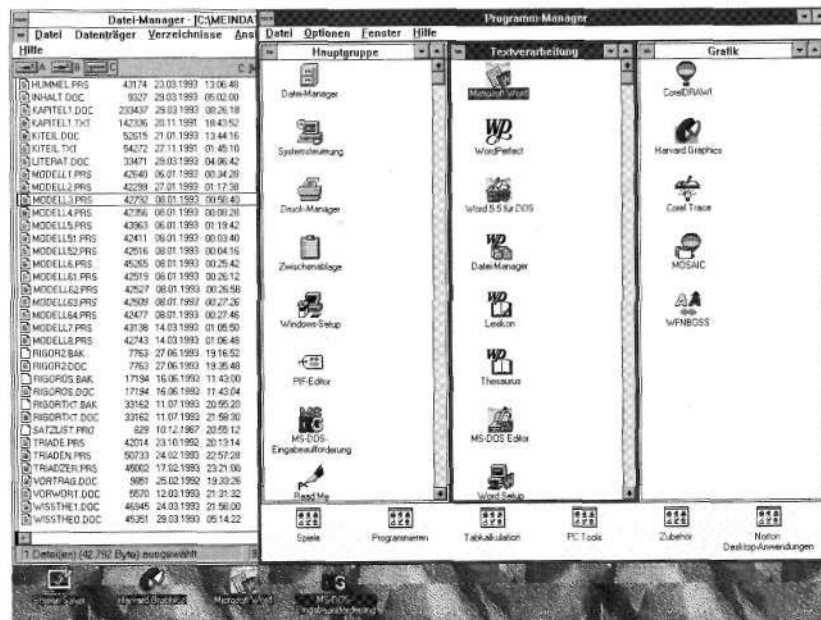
Datei-Manager - [C:\MEINDA

Datei Datenträger Verzeichnisse Ans

Hilfe

| | | | |
|---|---|---|---|
| HUMMEL.PRS | 43174 | 23.03.1993 | 13:06:48 |
| INHALT.DOC | 9327 | 29.03.1993 | 05:02:00 |
| KAPITEL1.DOC | 233497 | 29.03.1993 | 08:26:18 |
| KAPITEL1.TXT | 142336 | 20.11.1991 | 18:43:52 |
| KITEIL.DOC | 52615 | 21.01.1993 | 13:44:16 |
| KITEIL.TXT | 54272 | 27.11.1991 | 01:45:10 |
| LITERAT.DOC | 33471 | 29.03.1993 | 04:06:42 |
| MODELL1.PRS | 42640 | 06.01.1993 | 00:34:28 |
| MODELL2.PRS | 42299 | 27.01.1993 | 01:17:38 |
| MODELL3.PRS | 42792 | 08.01.1993 | 00:58:40 |
| MODELL4.PRS | 42356 | 08.01.1993 | 00:08:28 |
| MODELL5.PRS | 43963 | 06.01.1993 | 01:19:42 |
| MODELL51.PRS | 42411 | 08.01.1993 | 00:03:40 |
| MODELL52.PRS | 42516 | 08.01.1993 | 00:04:16 |
| MODELL6.PRS | 45265 | 06.01.1993 | 00:25:42 |
| MODELL61.PRS | 42519 | 06.01.1993 | 00:26:12 |
| MODELL62.PRS | 42527 | 08.01.1993 | 00:26:58 |
| MODELL63.PRS | 42509 | 08.01.1993 | 00:27:26 |
| MODELL64.PRS | 42477 | 08.01.1993 | 00:27:46 |
| MODELL7.PRS | 43138 | 14.03.1993 | 01:08:50 |
| MODELL8.PRS | 42743 | 14.03.1993 | 01:06:48 |
| RIGOR2.BAK | 7763 | 27.06.1993 | 19:16:52 |
| RIGOR2.DOC | 7763 | 27.06.1993 | 19:35:48 |
| RIGOROS.BAK | 17194 | 16.06.1993 | 11:43:00 |
| RIGOROS.DOC | 17194 | 16.06.1993 | 11:43:04 |
| RIGORTXT.BAK | 33162 | 11.07.1993 | 20:55:20 |
| RIGORTXT.DOC | 33162 | 11.07.1993 | 21:58:30 |
| SATZLIST.PRO | 629 | 10.12.1987 | 20:55:12 |
| TRIADE.PRS | 42014 | 23.10.1992 | 20:13:14 |
| TRIADEN.PRS | 50733 | 24.02.1993 | 22:57:28 |
| TRIADZER.PRS | 46002 | 17.02.1993 | 23:21:06 |
| VORTRAG.DOC | 9851 | 25.02.1992 | 19:20:26 |
| VORWORT.DOC | 5570 | 12.03.1993 | 21:21:32 |
| WISSTHE1.DOC | 46945 | 24.03.1993 | 21:56:00 |
| WISSTHEO.DOC | 45351 | 29.03.1993 | 05:14:22 |

1 Datei(en) (42.792 Byte) ausgewählt

Programm-Manager

Datei Optionen Fenster Hilfe

Hauptgruppe

Datei-Manager

Systemsteuerung

Druck-Manager

Zwischenablage

Windows-Setup

PIF-Editor

MS-DOS-Eingabeaufforderung

Read Me

Textverarbeitung

Microsoft Word

WordPerfect

Word 5.5 für DOS

Datei-Manager

Lexikon

Thesaurus

MS-DOS Editor

Word Setup

Grafik

CorelDRAW!

Harvard Graphics

Corel Trace

MOSAIC

WFNBOSS

Spiele

Programmieren

Tabkalkulation

PC Tools

Zubehör

Norton Desktop-Anwendungen

Harvard Graphics

Microsoft Word

MS-DOS-Eingabeaufforderung